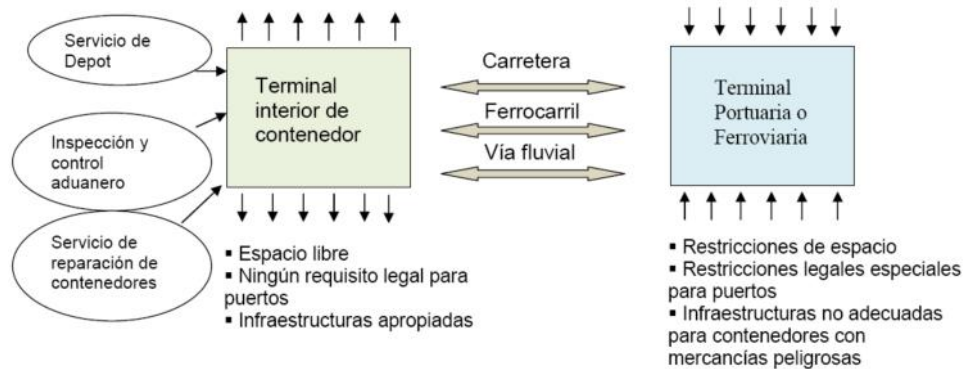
Servicio de Depot

Inspección y control aduanero

Servicio de reparación de contenedores

Terminal interior de contenedor

Carretera

Ferrocarril

Vía fluvial

Terminal Portuaria o Ferroviaria

▪ Espacio libre
▪ Ningún requisito legal para puertos
▪ Infraestructuras apropiadas

▪ Restricciones de espacio
▪ Restricciones legales especiales para puertos
▪ Infraestructuras no adecuadas para contenedores con mercancías peligrosas